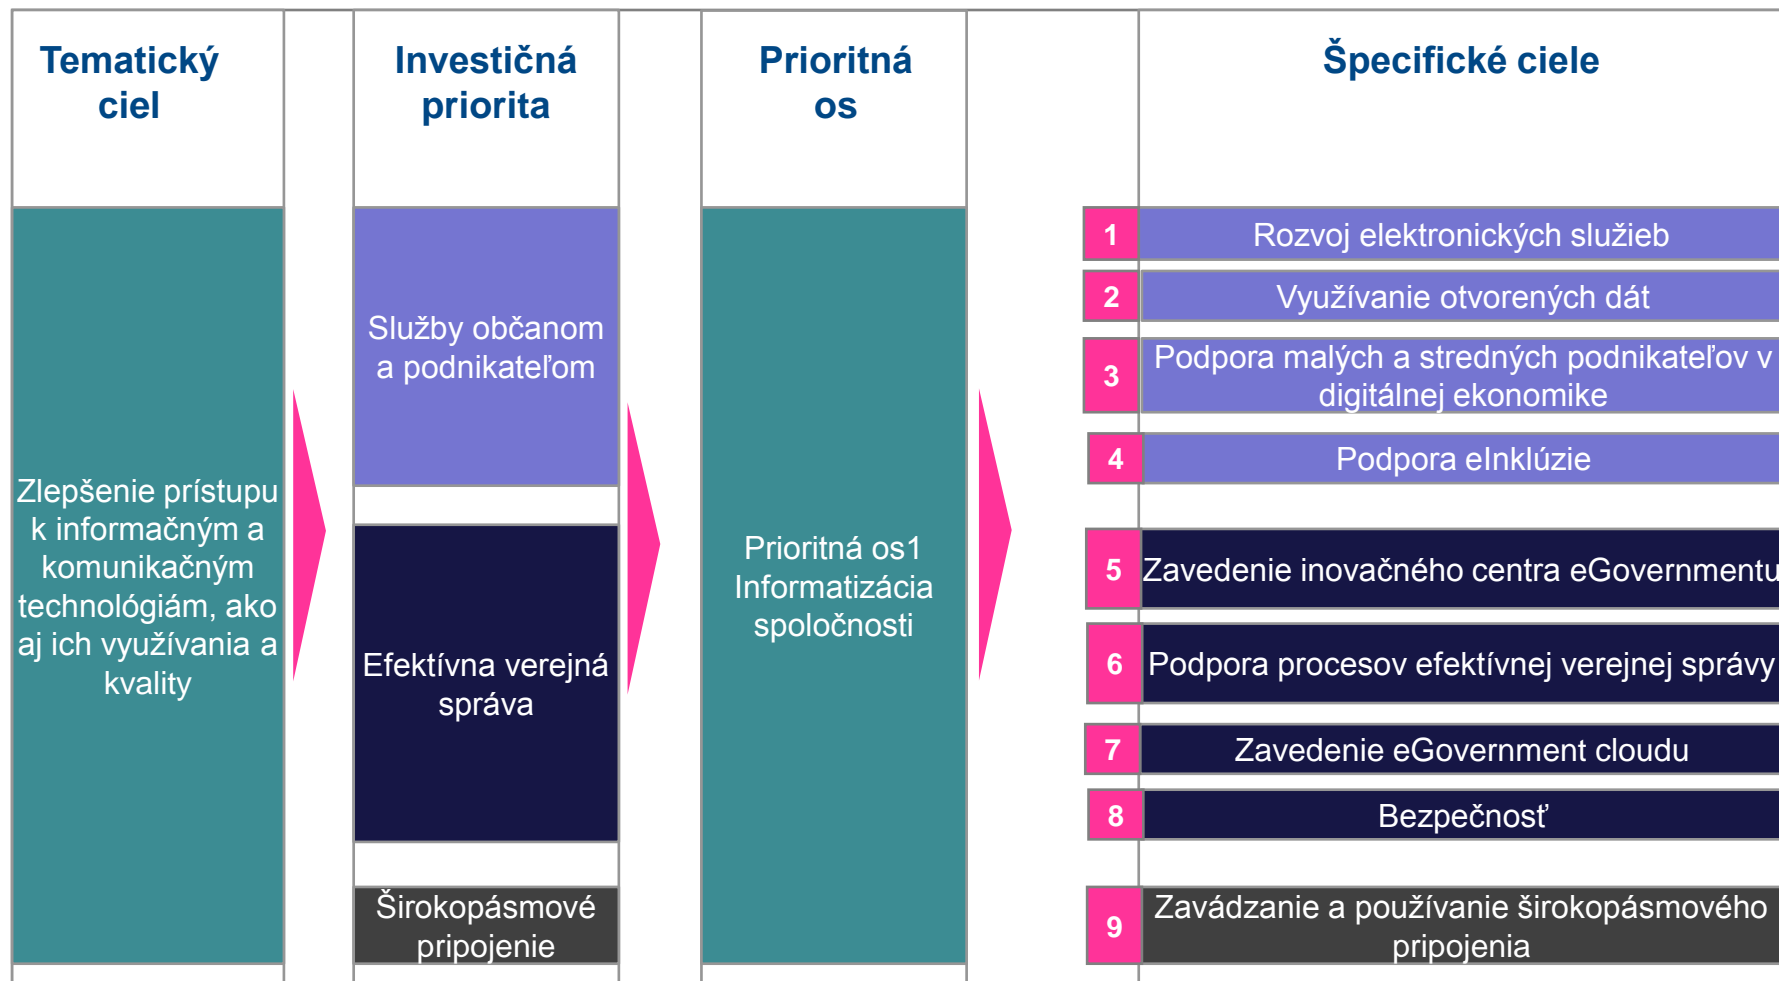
Tematický cieľ

Investičná priorita

Prioritná os

Špecifické ciele

Zlepšenie prístupu k informačným a komunikačným technológiám, ako aj ich využívania a kvality

Služby občanom a podnikateľom

Efektívna verejná správa

Širokopásmové pripojenie

Prioritná os1 Informatizácia spoločnosti

1 Rozvoj elektronických služieb

2 Využívanie otvorených dát

3 Podpora malých a stredných podnikateľov v digitálnej ekonomike

4 Podpora eInklúzie

5 Zavedenie inovačného centra eGovernmentu

6 Podpora procesov efektívnej verejnej správy

7 Zavedenie eGovernment cloudu

8 Bezpečnosť

9 Zavádzanie a používanie širokopásmového pripojenia